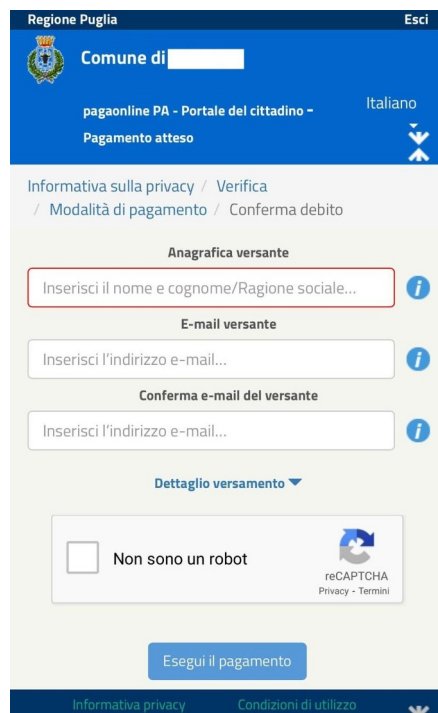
Regione Puglia
Esci

Comune di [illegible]

pagaonline PA - Portale del cittadino - Pagamento atteso

Italiano

Informativa sulla privacy / Verifica / Modalità di pagamento / Conferma debito

Anagrafica versante

Inserisci il nome e cognome/Ragione sociale...

E-mail versante

Inserisci l'indirizzo e-mail...

Conferma e-mail del versante

Inserisci l'indirizzo e-mail...

Dettaglio versamento

Non sono un robot

reCAPTCHA
Privacy - Termini

Esegui il pagamento

Informativa privacy
Condizioni di utilizzo